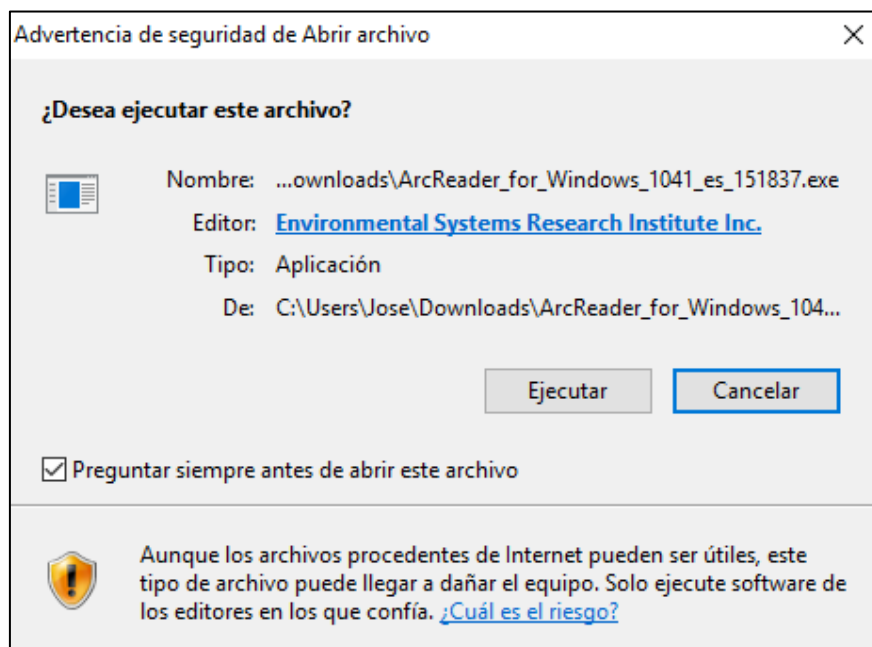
Advertencia de seguridad de Abrir archivo

X

¿Desea ejecutar este archivo?

Nombre: ...ownloads\ArcReader_for_Windows_1041_es_151837.exe

Editor: Environmental Systems Research Institute Inc.

Tipo: Aplicación

De: C:\Users\Jose\Downloads\ArcReader_for_Windows_104...

Ejecutar

Cancelar

Preguntar siempre antes de abrir este archivo

Aunque los archivos procedentes de Internet pueden ser útiles, este tipo de archivo puede llegar a dañar el equipo. Solo ejecute software de los editores en los que confía. ¿Cuál es el riesgo?